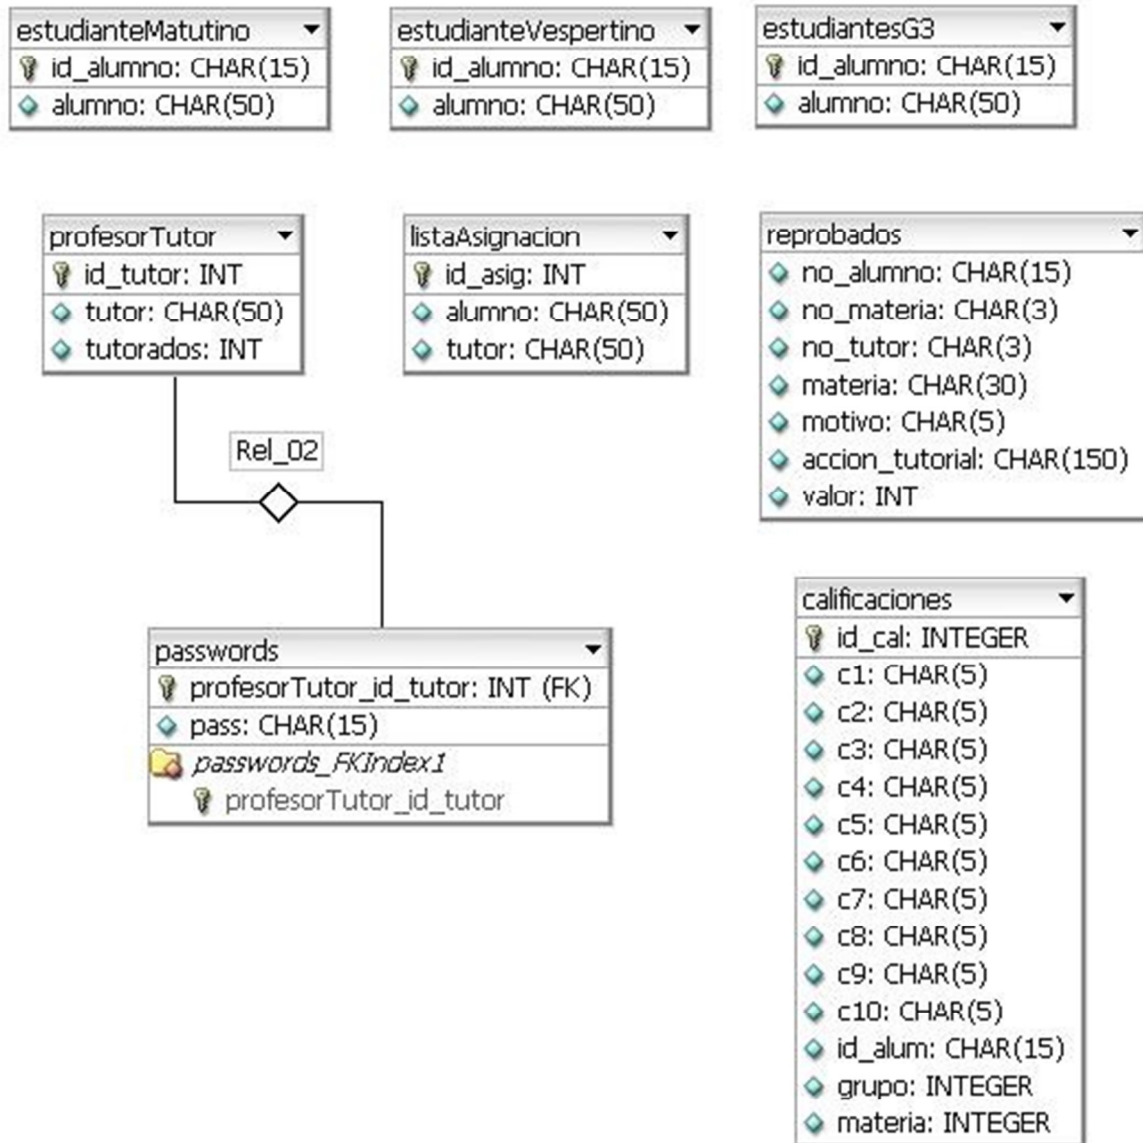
estudianteMatutino
id_alumno: CHAR(15)
alumno: CHAR(50)

estudianteVespertino
id_alumno: CHAR(15)
alumno: CHAR(50)

estudiantesG3
id_alumno: CHAR(15)
alumno: CHAR(50)

profesorTutor
id_tutor: INT
tutor: CHAR(50)
tutorados: INT

listaAsignacion
id_asig: INT
alumno: CHAR(50)
tutor: CHAR(50)

reprobados
no_alumno: CHAR(15)
no_materia: CHAR(3)
no_tutor: CHAR(3)
materia: CHAR(30)
motivo: CHAR(5)
accion_tutorial: CHAR(150)
valor: INT

Rel_02

passwords
profesorTutor_id_tutor: INT (FK)
pass: CHAR(15)
passwords_FKIndex1
profesorTutor_id_tutor

calificaciones
id_cal: INTEGER
c1: CHAR(5)
c2: CHAR(5)
c3: CHAR(5)
c4: CHAR(5)
c5: CHAR(5)
c6: CHAR(5)
c7: CHAR(5)
c8: CHAR(5)
c9: CHAR(5)
c10: CHAR(5)
id_alum: CHAR(15)
grupo: INTEGER
materia: INTEGER